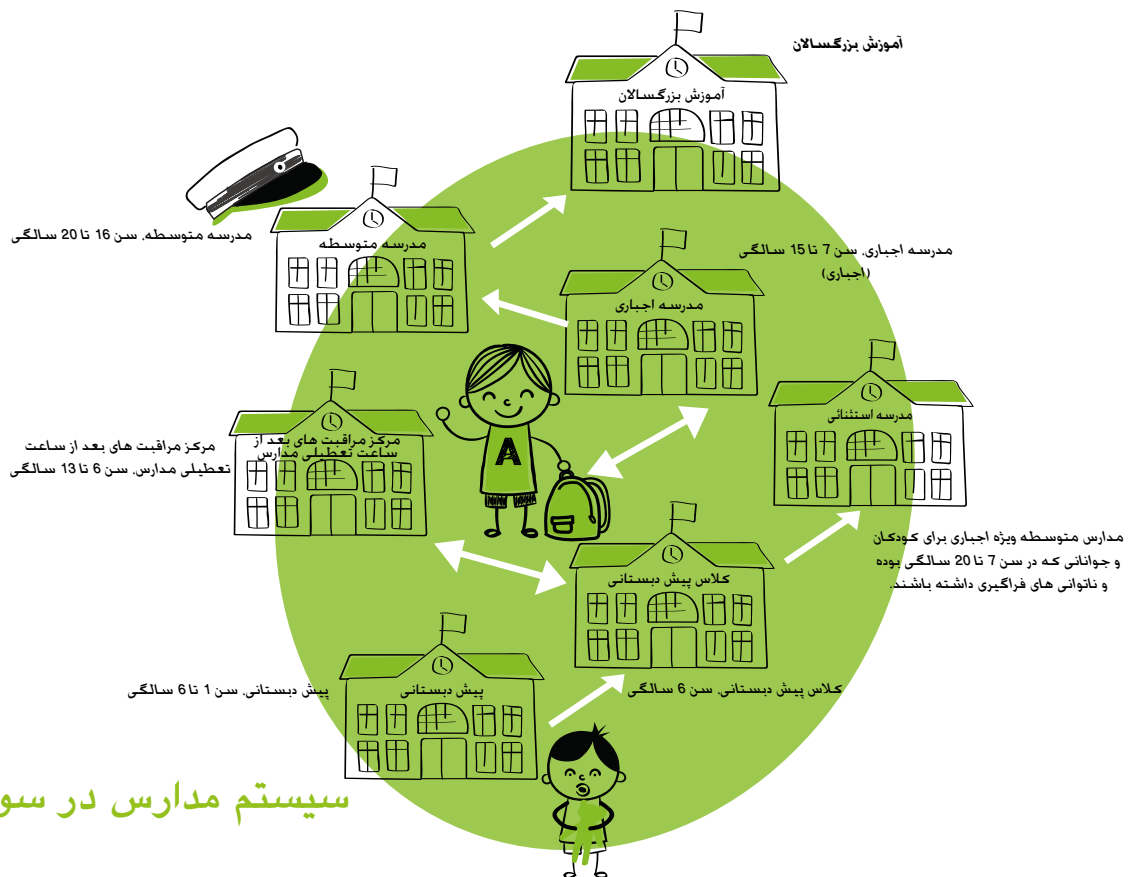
آموزش بزرگسالان

آموزش بزرگسالان

مدرسه متوسطه

مدرسه متوسطه، سن 16 تا 20 سالگی

مدرسه اجباری، سن 7 تا 15 سالگی (اجباری)

مدرسه اجباری

مدرسه استثنائی

مرکز مراقبت های بعد از ساعت تعطیلی مدارس

مرکز مراقبت های بعد از ساعت تعطیلی مدارس، سن 6 تا 13 سالگی

A

مدارس متوسطه ویژه اجباری برای کودکان و جوانانی که در سن 7 تا 20 سالگی بوده و ناتوانی های فراگیری داشته باشند.

کلاس پیش دبستانی

پیش دبستانی

پیش دبستانی، سن 1 تا 6 سالگی

کلاس پیش دبستانی، سن 6 سالگی

سیستم مدارس در سو